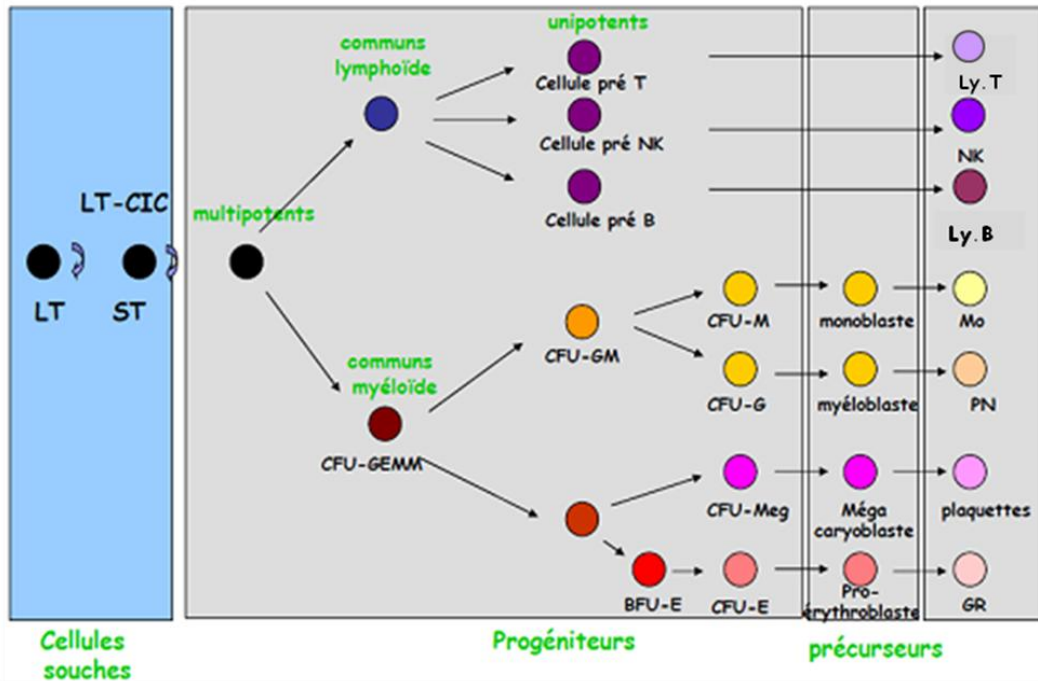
LT-CIC

LT

ST

multipotents

communs lymphoïde

unipotents

Cellule pré T

Cellule pré NK

Cellule pré B

Ly. T

NK

Ly. B

communs myéloïde

CFU-GEMM

CFU-GM

CFU-M

CFU-G

monoblaste

myéloblaste

Mo

PN

CFU-Meg

Méga caryoblaste

plaquettes

BFU-E

CFU-E

Pro-érythroblaste

GR

Cellules souches

Progéniteurs

précurseurs